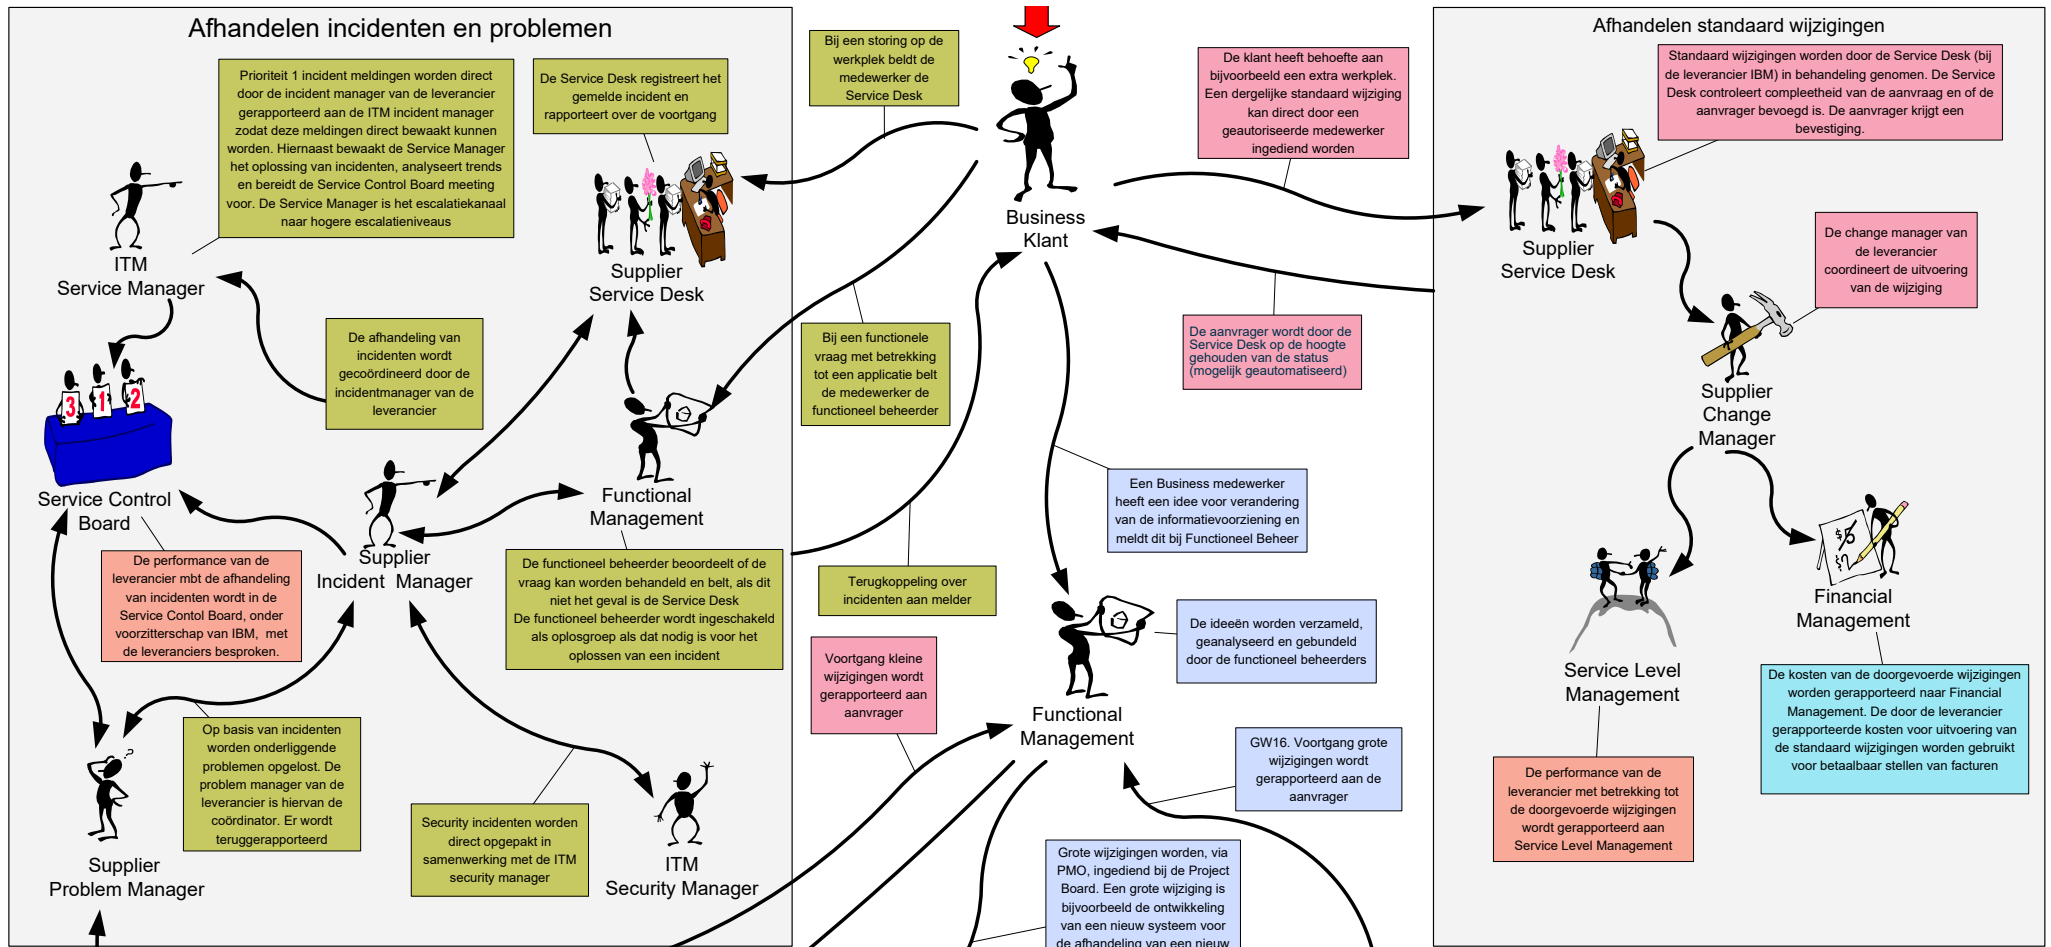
Afhandelen incidenten en problemen

Prioriteit 1 incident meldingen worden direct door de incident manager van de leverancier gerapporteerd aan de ITM incident manager zodat deze meldingen direct bewaakt kunnen worden. Hiernaast bewaakt de Service Manager het oplossing van incidenten, analyseert trends en bereidt de Service Control Board meeting voor. De Service Manager is het escalatiekanaal naar hogere escalatieniveaus

De Service Desk registreert het gemelde incident en rapporteert over de voortgang

ITM
Service Manager

Supplier
Service Desk

De afhandeling van incidenten wordt gecoördineerd door de incidentmanager van de leverancier

3 1 2

Service Control Board

Supplier
Incident Manager

Functional Management

De performance van de leverancier mbt de afhandeling van incidenten wordt in de Service Contol Board, onder voorzitterschap van IBM, met de leveranciers besproken.

De functioneel beheerder beoordeelt of de vraag kan worden behandeld en belt, als dit niet het geval is de Service Desk
De functioneel beheerder wordt ingeschakeld als oplosgroep als dat nodig is voor het oplossen van een incident

Op basis van incidenten worden onderliggende problemen opgelost. De problem manager van de leverancier is hiervan de coördinator. Er wordt teruggerapporteerd

Security incidenten worden direct opgepakt in samenwerking met de ITM security manager

Supplier
Problem Manager

ITM
Security Manager

Bij een storing op de werkplek beldt de medewerker de Service Desk

Business
Klant

Bij een functionele vraag met betrekking tot een applicatie belt de medewerker de functioneel beheerder

Terugkoppeling over incidenten aan melder

Voortgang kleine wijzigingen wordt gerapporteerd aan aanvrager

De klant heeft behoefte aan bijvoorbeeld een extra werkplek. Een dergelijke standaard wijziging kan direct door een geautoriseerde medewerker ingediend worden

De aanvrager wordt door de Service Desk op de hoogte gehouden van de status (mogelijk geautomatiseerd)

Een Business medewerker heeft een idee voor verandering van de informatievoorziening en meldt dit bij Functioneel Beheer

De ideeën worden verzameld, geanalyseerd en gebundeld door de functioneel beheerders

Functional
Management

GW16. Voortgang grote wijzigingen wordt gerapporteerd aan de aanvrager

Grote wijzigingen worden, via PMO, ingediend bij de Project Board. Een grote wijziging is bijvoorbeeld de ontwikkeling van een nieuw systeem voor de afhandeling van een nieuw

Afhandelen standaard wijzigingen

Standaard wijzigingen worden door de Service Desk (bij de leverancier IBM) in behandeling genomen. De Service Desk controleert compleetheid van de aanvraag en of de aanvrager bevoegd is. De aanvrager krijgt een bevestiging.

Supplier
Service Desk

De change manager van de leverancier coordineert de uitvoering van de wijziging

Supplier
Change
Manager

Service Level
Management

Financial
Management

De kosten van de doorgevoerde wijzigingen worden gerapporteerd naar Financial Management. De door de leverancier gerapporteerde kosten voor uitvoering van de standaard wijzigingen worden gebruikt voor betaalbaar stellen van facturen

De performance van de leverancier met betrekking tot de doorgevoerde wijzigingen wordt gerapporteerd aan Service Level Management